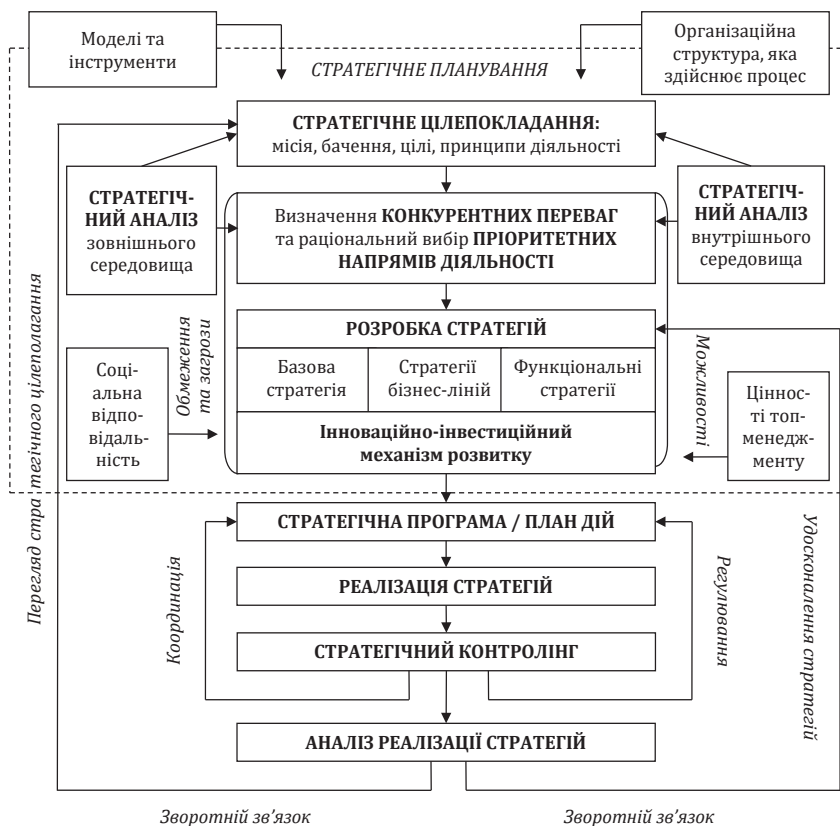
Моделі та інструменти

Організаційна структура, яка здійснює процес

СТРАТЕГІЧНЕ ПЛАНУВАННЯ

СТРАТЕГІЧНЕ ЦІЛЕПОКЛАДАННЯ: місія, бачення, цілі, принципи діяльності

СТРАТЕГІЧНИЙ АНАЛІЗ зовнішнього середовища

Визначення КОНКУРЕНТНИХ ПЕРЕВАГ та раціональний вибір ПРІОРИТЕТНИХ НАПРЯМІВ ДІЯЛЬНОСТІ

СТРАТЕГІЧНИЙ АНАЛІЗ внутрішнього середовища

Обмеження та загрози

РОЗРОБКА СТРАТЕГІЙ

Можливості

Соціальна відповідальність

| Базова стратегія | Стратегії бізнес-ліній | Функціональні стратегії |
|---|---|---|

Інноваційно-інвестиційний механізм розвитку

Цінності топменеджменту

Перегляд стратегічного цілепокладання

СТРАТЕГІЧНА ПРОГРАМА / ПЛАН ДІЙ

Координація

РЕАЛІЗАЦІЯ СТРАТЕГІЙ

Регулювання

СТРАТЕГІЧНИЙ КОНТРОЛІНГ

Удосконалення стратегій

АНАЛІЗ РЕАЛІЗАЦІЇ СТРАТЕГІЙ

Зворотній зв'язок

Зворотній зв'язок